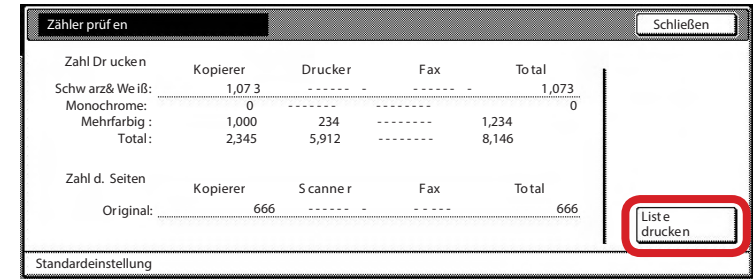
Zähler prüf en

Schließen

Zahl Dr ucken

| | Kopierer | Drucker | Fax | Total |
|---|---|---|---|---|
| Schw arz& We iß: | 1,07 3 | ------ - | ------ - | 1,073 |
| Monochrome: | 0 | ------- | -------- | 0 |
| Mehrfarbig : | 1,000 | 234 | -------- | 1,234 |
| Total: | 2,345 | 5,912 | -------- | 8,146 |

Zahl d. Seiten

| | Kopierer | S canne r | Fax | To tal |
|---|---|---|---|---|
| Original: | 666 | ------ - | - - - - - | 666 |

List e drucken

Standardeinstellung